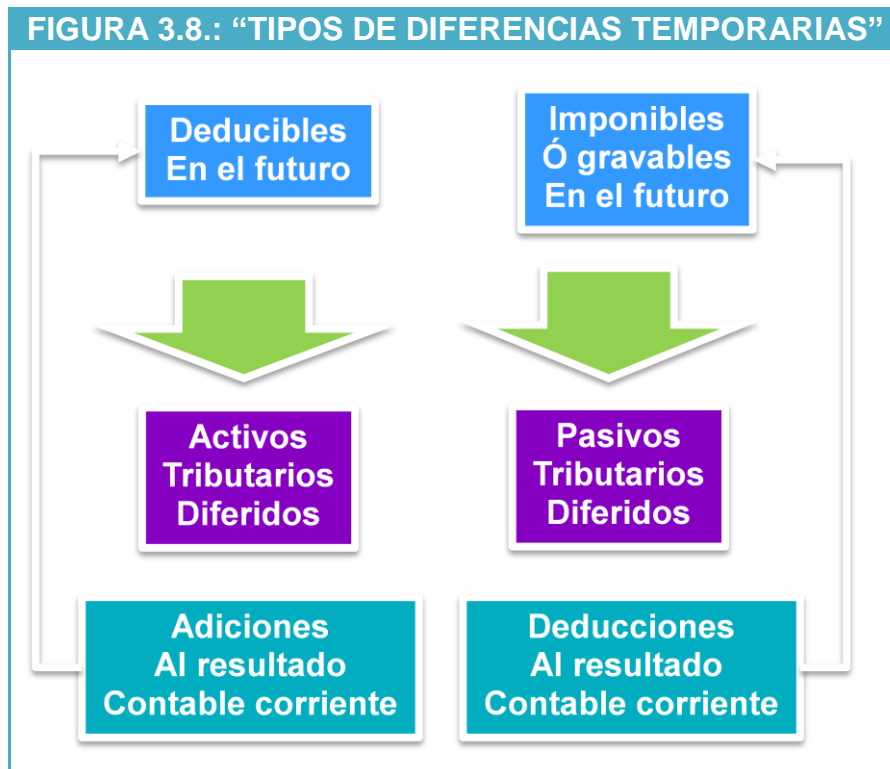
FIGURA 3.8.: “TIPOS DE DIFERENCIAS TEMPORARIAS”

Deducibles
En el futuro

Imponibles
Ó gravables
En el futuro

Activos
Tributarios
Diferidos

Pasivos
Tributarios
Diferidos

Adiciones
Al resultado
Contable corriente

Deducciones
Al resultado
Contable corriente